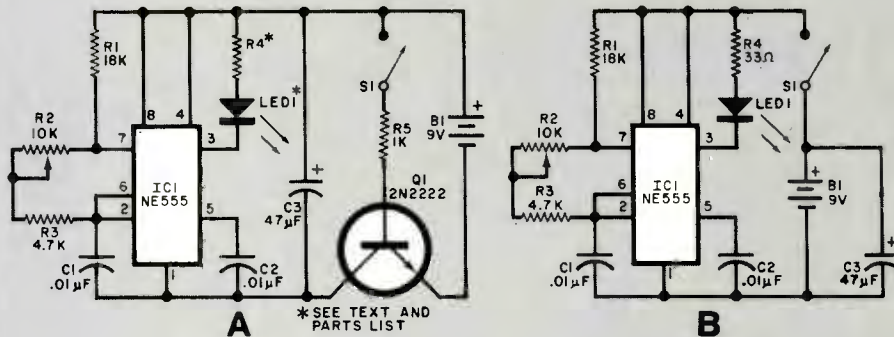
R1
18K
R4*
LED1
*
S1
R5
1K
Q1
2N2222
B1
9V
R2
10K
7
8
4
3
IC1
NE555
6
2
5
1
R3
4.7K
C1
.01µF
C2
.01µF
C3
47µF
*SEE TEXT AND PARTS LIST
A

R1
18K
R4
33Ω
LED1
S1
R2
10K
7
8
4
3
IC1
NE555
6
2
5
1
R3
4.7K
B1
9V
C1
.01µF
C2
.01µF
C3
47µF
B